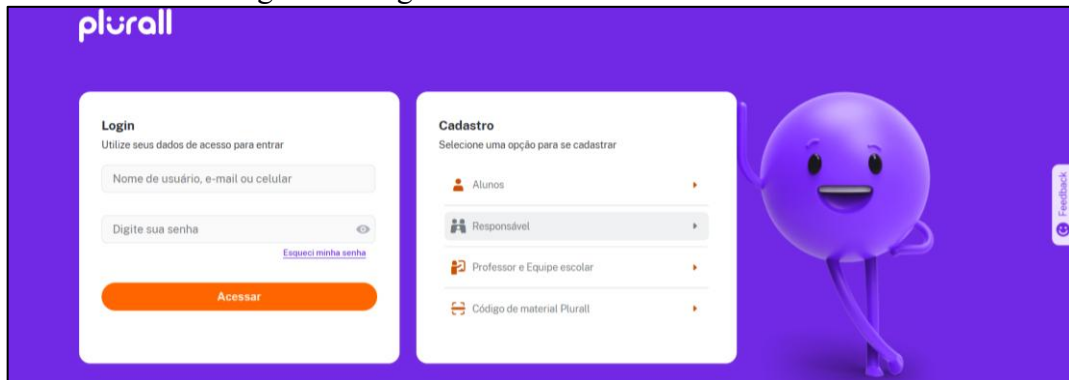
plurall

Login
Utilize seus dados de acesso para entrar

Nome de usuário, e-mail ou celular

Digite sua senha

Esqueci minha senha

Acessar

Cadastro
Selecione uma opção para se cadastrar

Alunos

Responsável

Professor e Equipe escolar

Código de material Plurall

Feedback